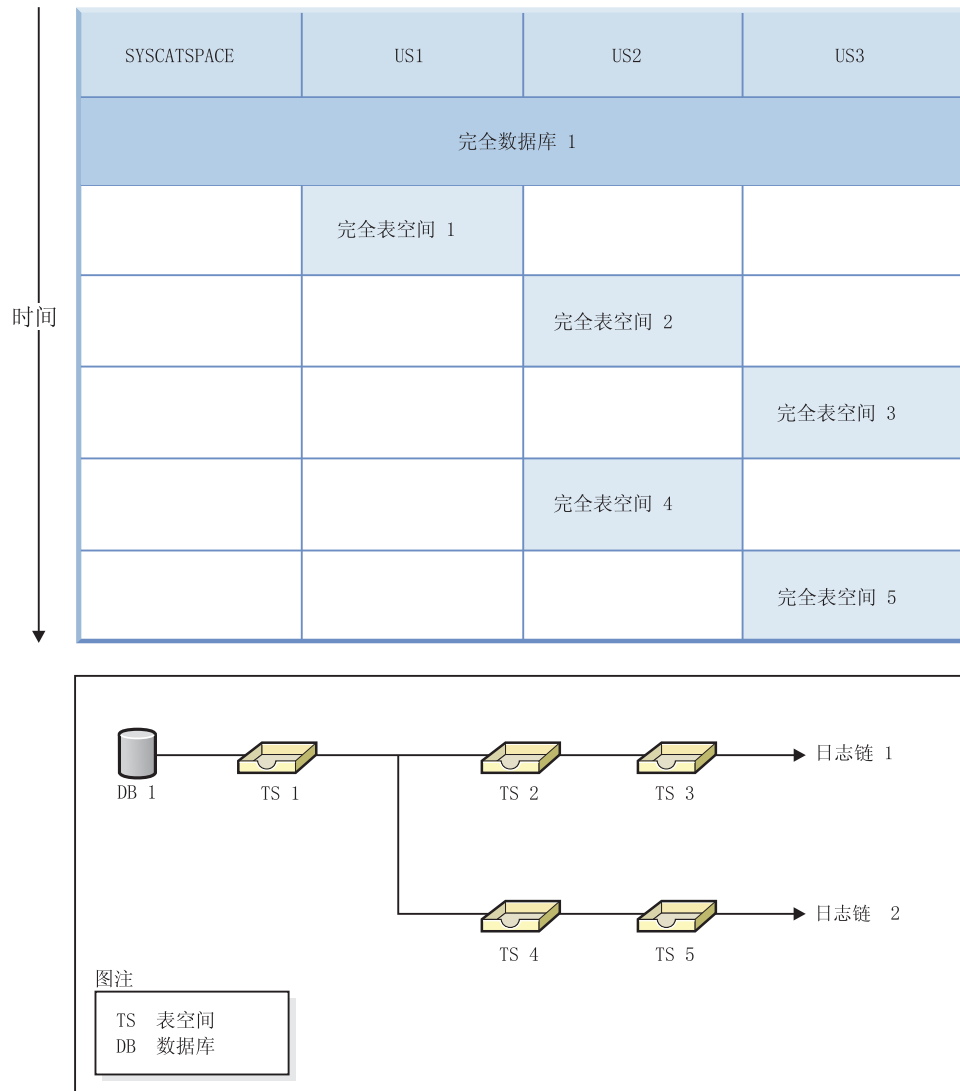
时间

| SYSCATSPACE | US1 | US2 | US3 |
|---|---|---|---|
| 完全数据库 1 | | | |
| | 完全表空间 1 | | |
| | | 完全表空间 2 | |
| | | | 完全表空间 3 |
| | | 完全表空间 4 | |
| | | | 完全表空间 5 |

DB 1
TS 1
TS 2
TS 3
日志链 1
TS 4
TS 5
日志链 2

图注
TS 表空间
DB 数据库